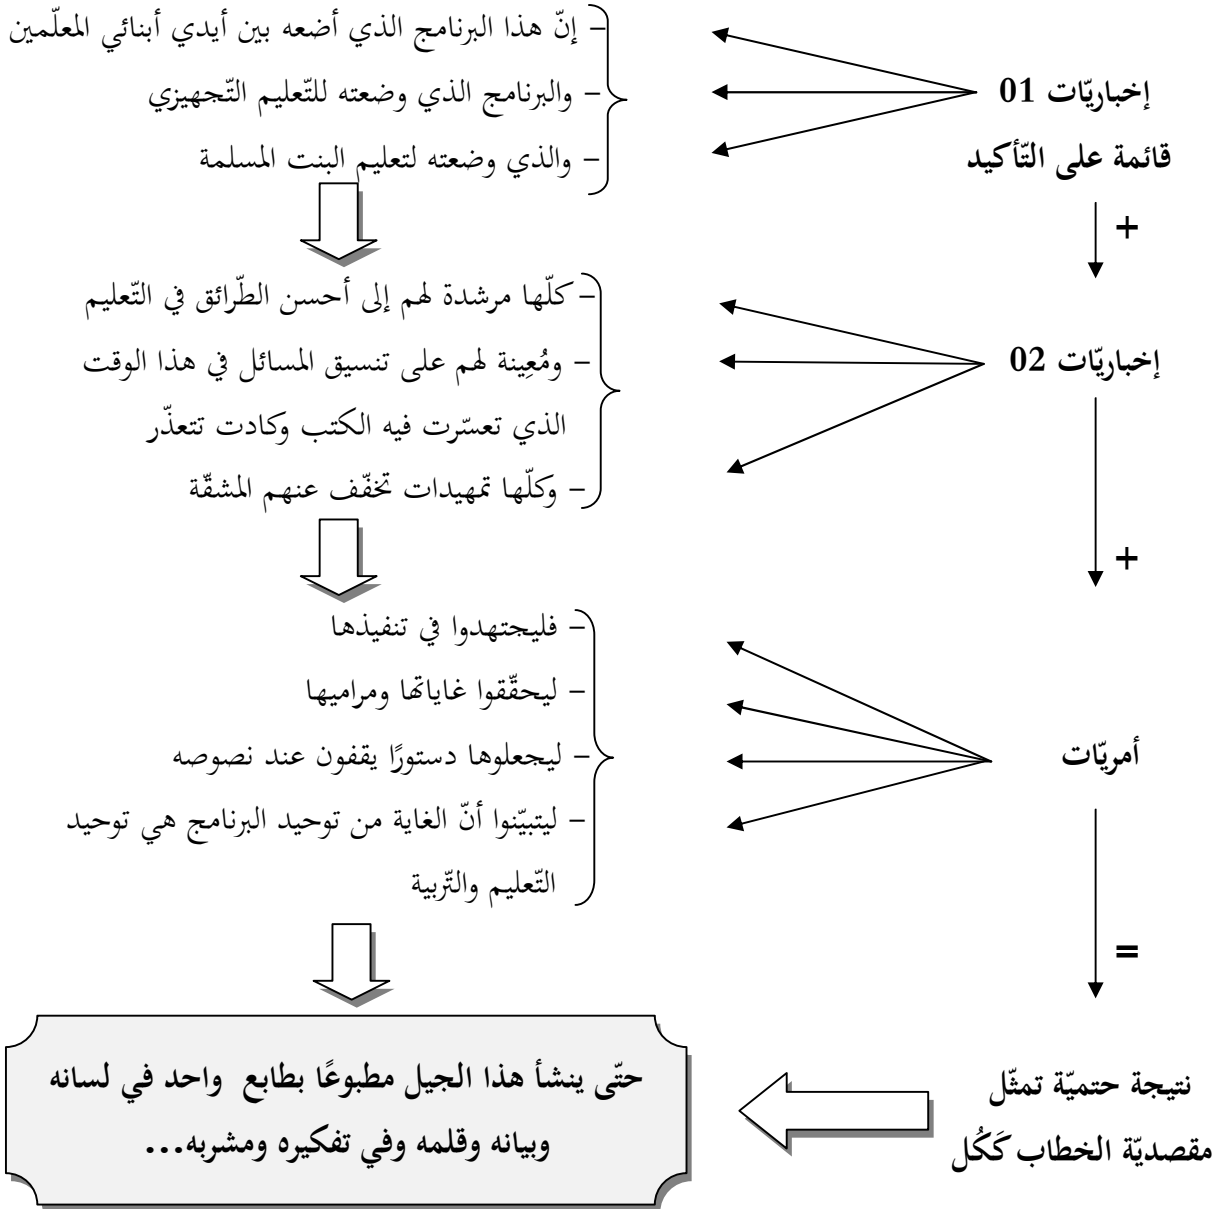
إخباريّات 01
قائمة على التّأكيد

– إنّ هذا البرنامج الذي أضعه بين أيدي أبنائي المعلّمين
– والبرنامج الذي وضعته للتّعليم التّجهيزي
– والذي وضعته لتعليم البنت المسلمة

+

إخباريّات 02

– كلّها مرشدة لهم إلى أحسن الطّرائق في التّعليم
– ومُعِينة لهم على تنسيق المسائل في هذا الوقت الذي تعسّرت فيه الكتب وكادت تتعذّر
– وكلّها تمهيدات تخفّف عنهم المشقّة

+

أمريّات

– فليجتهدوا في تنفيذها
– ليحقّقوا غاياتها ومراميها
– ليجعلوها دستورًا يقفون عند نصوصه
– ليتبيّنوا أنّ الغاية من توحيد البرنامج هي توحيد التّعليم والتّربية

=

نتيجة حتميّة تمثّل مقصديّة الخطاب كَكُل

حتّى ينشأ هذا الجيل مطبوعًا بطابع واحد في لسانه وبيانه وقلمه وفي تفكيره ومشربه...